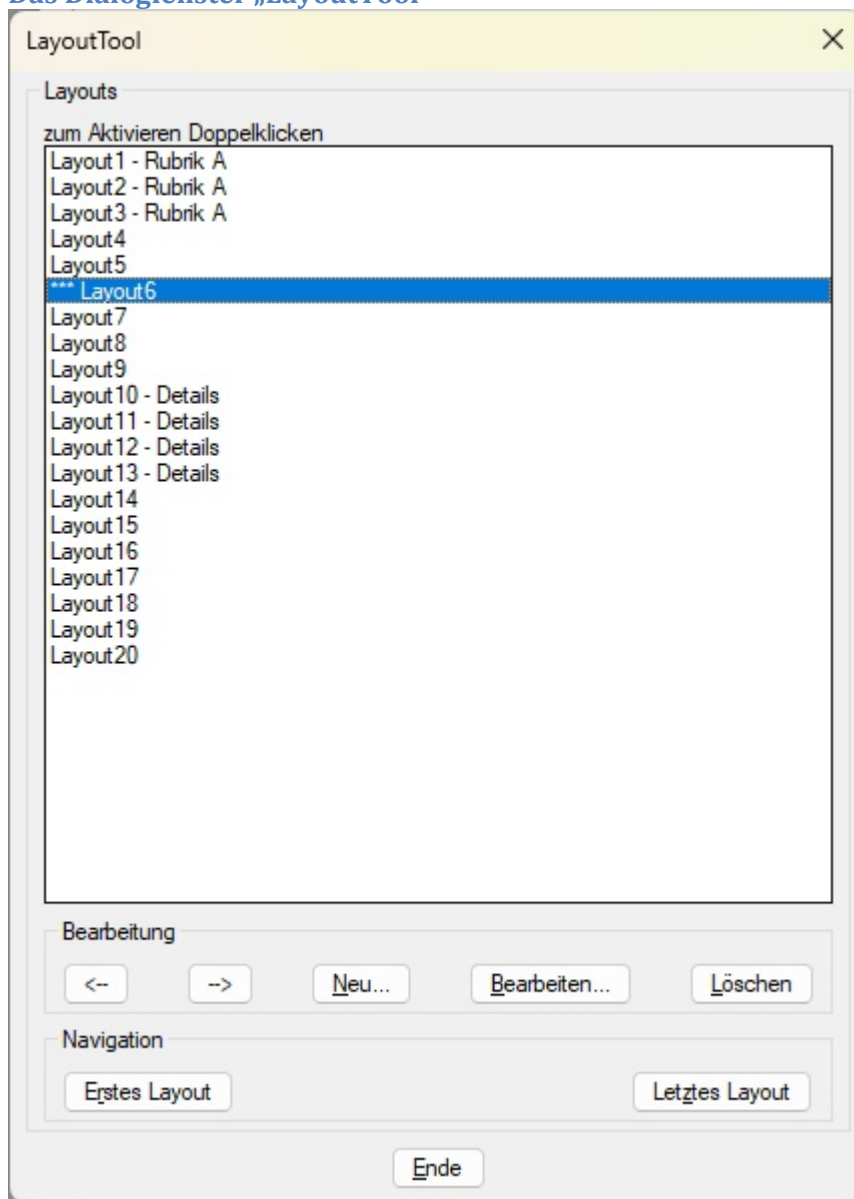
Das Dialogfenster „LayoutTool"

LayoutTool

×

Layouts

zum Aktivieren Doppelklicken

Layout1 - Rubrik A
Layout2 - Rubrik A
Layout3 - Rubrik A
Layout4
Layout5
*** Layout6
Layout7
Layout8
Layout9
Layout10 - Details
Layout11 - Details
Layout12 - Details
Layout13 - Details
Layout14
Layout15
Layout16
Layout17
Layout18
Layout19
Layout20

Bearbeitung

<--

-->

Neu...

Bearbeiten...

Löschen

Navigation

Erstes Layout

Letztes Layout

Ende